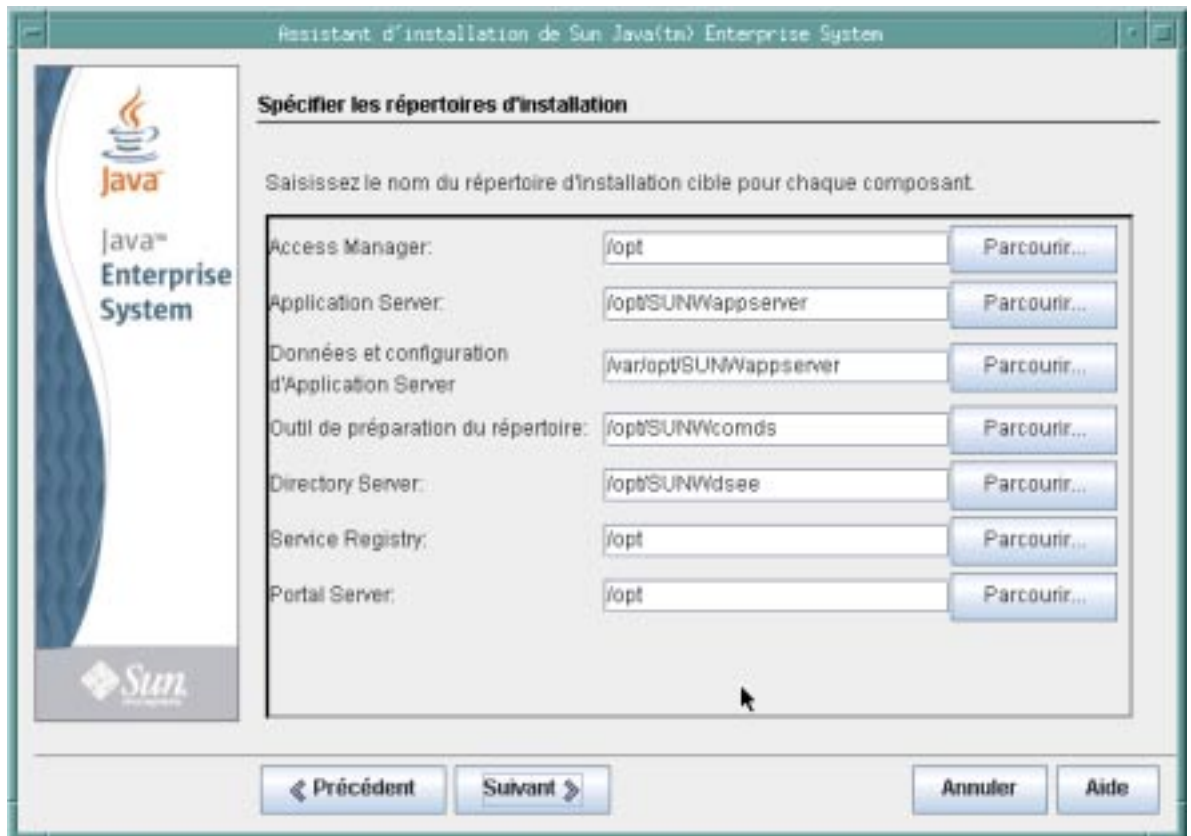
Assistant d'installation de Sun Java(tm) Enterprise System

Java

Java™ Enterprise System

Sun

Spécifier les répertoires d'installation

Saisissez le nom du répertoire d'installation cible pour chaque composant.

| | | |
|---|---|---|
| Access Manager: | /opt | Parcourir... |
| Application Server: | /opt/SUNWappserver | Parcourir... |
| Données et configuration d'Application Server | /var/opt/SUNWappserver | Parcourir... |
| Outil de préparation du répertoire: | /opt/SUNWcomds | Parcourir... |
| Directory Server: | /opt/SUNWdsee | Parcourir... |
| Service Registry: | /opt | Parcourir... |
| Portal Server: | /opt | Parcourir... |

« Précédent | Suivant » | Annuler | Aide